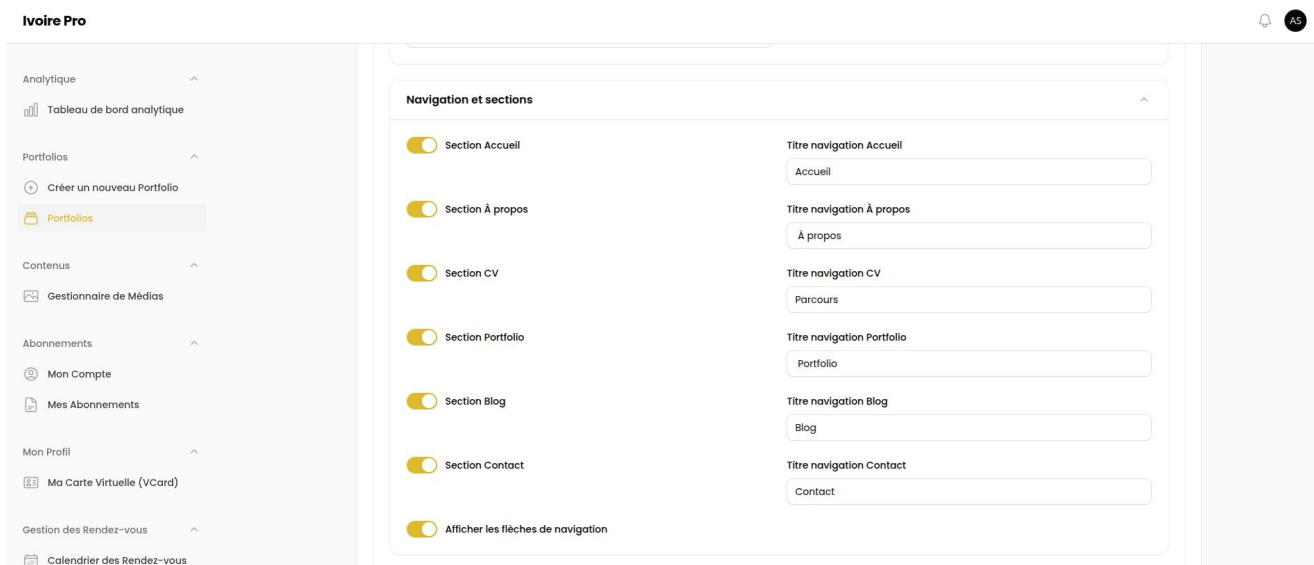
Ivoire Pro

AS

Analytique

Tableau de bord analytique

Portfolios

Créer un nouveau Portfolio

Portfolios

Contenus

Gestionnaire de Médias

Abonnements

Mon Compte

Mes Abonnements

Mon Profil

Ma Carte Virtuelle (VCard)

Gestion des Rendez-vous

Calendrier des Rendez-vous

Navigation et sections

Section Accueil

Titre navigation Accueil

Accueil

Section À propos

Titre navigation À propos

À propos

Section CV

Titre navigation CV

Parcours

Section Portfolio

Titre navigation Portfolio

Portfolio

Section Blog

Titre navigation Blog

Blog

Section Contact

Titre navigation Contact

Contact

Afficher les flèches de navigation